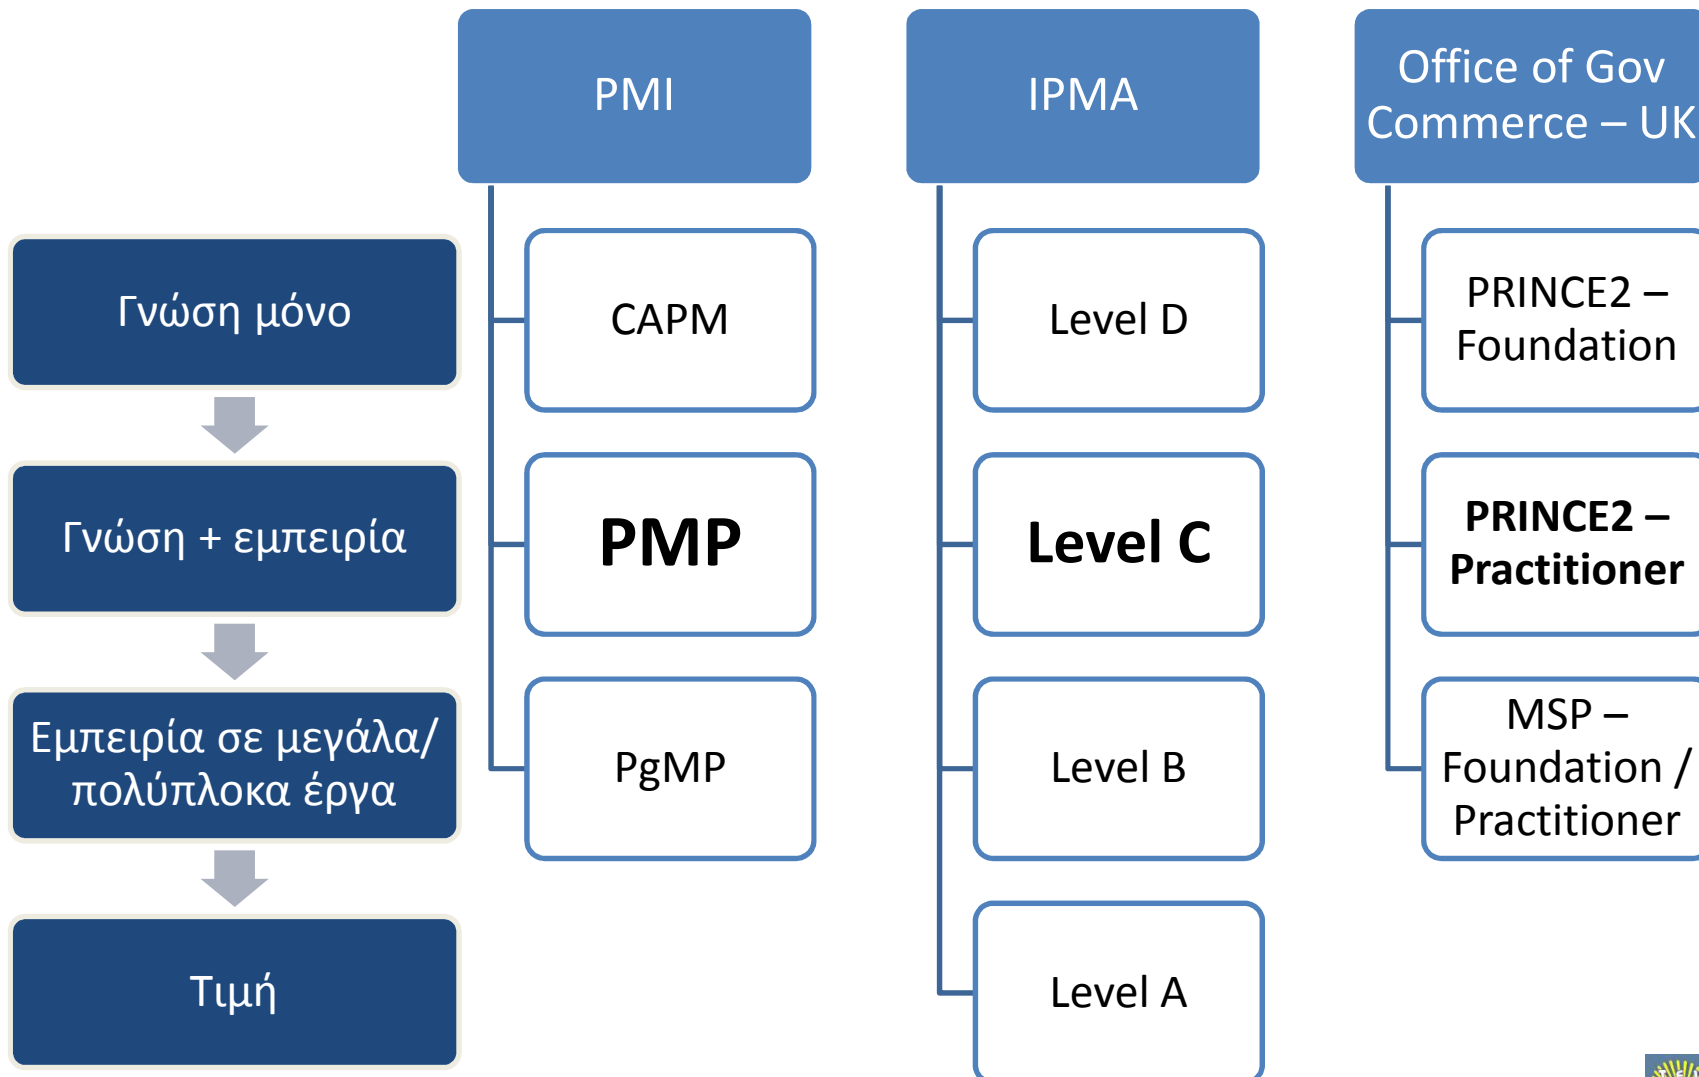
Γνώση μόνο

Γνώση + εμπειρία

Εμπειρία σε μεγάλα/ πολύπλοκα έργα

Τιμή

PMI

CAPM

PMP

PgMP

IPMA

Level D

Level C

Level B

Level A

Office of Gov Commerce – UK

PRINCE2 – Foundation

PRINCE2 – Practitioner

MSP – Foundation / Practitioner